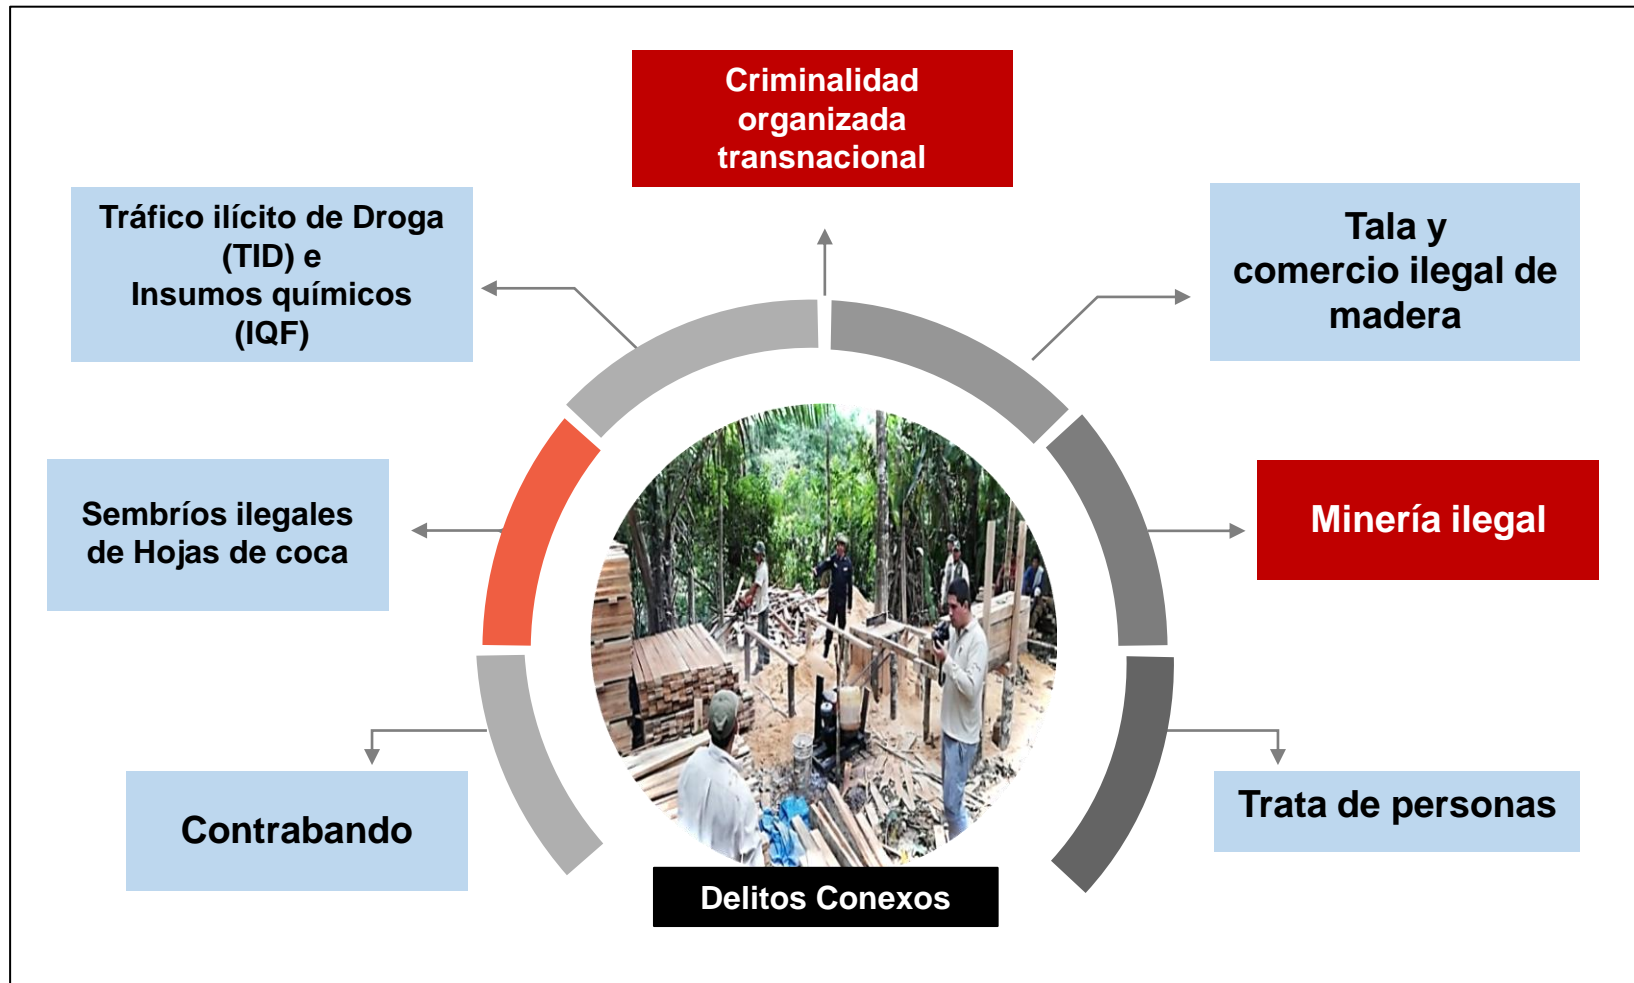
Criminalidad organizada transnacional

Tráfico ilícito de Droga (TID) e Insumos químicos (IQF)

Tala y comercio ilegal de madera

Sembríos ilegales de Hojas de coca

Minería ilegal

Contrabando

Trata de personas

Delitos Conexos